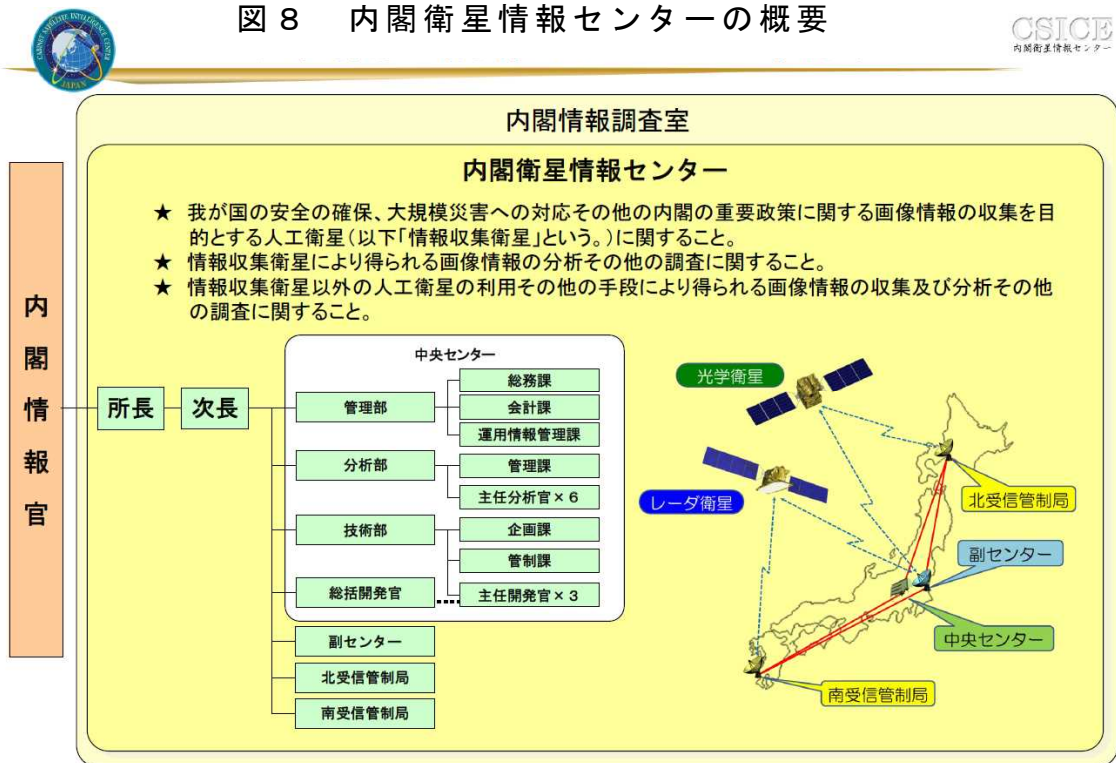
CABINET SATELLITE INTELLIGENCE CENTER JAPAN

図８　内閣衛星情報センターの概要

CSICE
内閣衛星情報センター

内閣情報調査室

内閣衛星情報センター

★ 我が国の安全の確保、大規模災害への対応その他の内閣の重要政策に関する画像情報の収集を目的とする人工衛星（以下「情報収集衛星」という。）に関すること。
★ 情報収集衛星により得られる画像情報の分析その他の調査に関すること。
★ 情報収集衛星以外の人工衛星の利用その他の手段により得られる画像情報の収集及び分析その他の調査に関すること。

内閣情報官

所長
次長

中央センター
管理部
総務課
会計課
運用情報管理課
分析部
管理課
主任分析官×６
技術部
企画課
管制課
総括開発官
主任開発官×３

副センター
北受信管制局
南受信管制局

光学衛星
レーダ衛星
北受信管制局
副センター
中央センター
南受信管制局